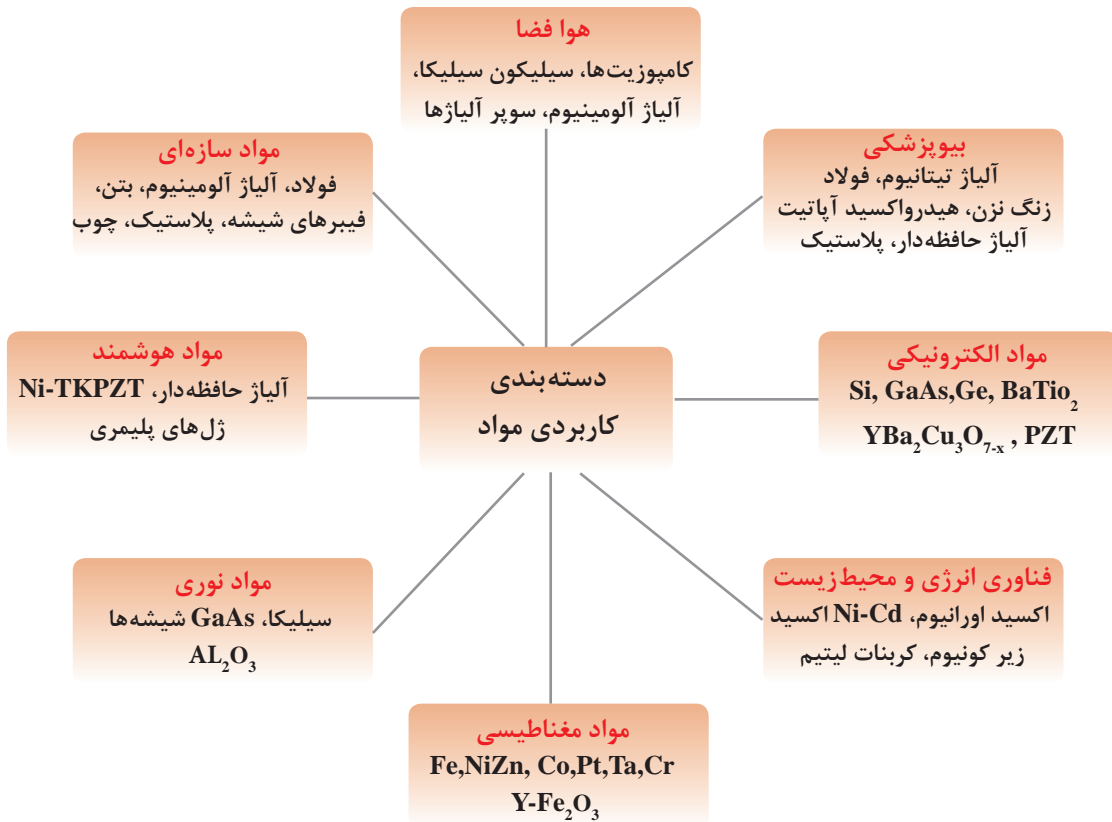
هوا فضا
کامپوزیت‌ها، سیلیکون سیلیکا، آلیاژ آلومینیوم، سوپر آلیاژها

مواد سازه‌ای
فولاد، آلیاژ آلومینیوم، بتن، فیبرهای شیشه، پلاستیک، چوب

بیوپزشکی
آلیاژ تیتانیوم، فولاد زنگ نزن، هیدرواکسید آپاتیت آلیاژ حافظه‌دار، پلاستیک

مواد هوشمند
آلیاژ حافظه‌دار، Ni-TKPZT
ژل‌های پلیمری

دسته‌بندی
کاربردی مواد

مواد الکترونیکی
Si, GaAs,Ge, $BaTio_2$
$YBa_2Cu_3O_{7-x}$ , PZT

مواد نوری
سیلیکا، GaAs شیشه‌ها
$AL_2O_3$

فناوری انرژی و محیط‌زیست
اکسید اورانیوم، Ni-Cd اکسید زیر کونیوم، کربنات لیتیم

مواد مغناطیسی
Fe,NiZn, Co,Pt,Ta,Cr
$Y\text{-}Fe_2O_3$